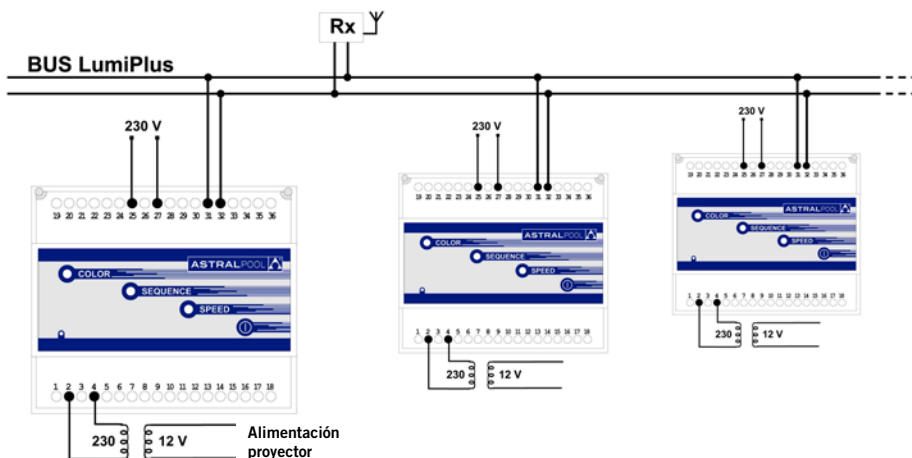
Rx

BUS LumiPlus

230 V

19 20 21 22 23 24 25 26 27 28 29 30 31 32 33 34 35 36

COLOR
SEQUENCE
SPEED
ASTRALPOOL

1 2 3 4 5 6 7 8 9 10 11 12 13 14 15 16 17 18

230
12 V

Alimentación proyector

230 V

19 20 21 22 23 24 25 26 27 28 29 30 31 32 33 34 35 36

COLOR
SEQUENCE
SPEED
ASTRALPOOL

1 2 3 4 5 6 7 8 9 10 11 12 13 14 15 16 17 18

230
12 V

230 V

19 20 21 22 23 24 25 26 27 28 29 30 31 32 33 34 35 36

COLOR
SEQUENCE
SPEED
ASTRALPOOL

1 2 3 4 5 6 7 8 9 10 11 12 13 14 15 16 17 18

230
12 V